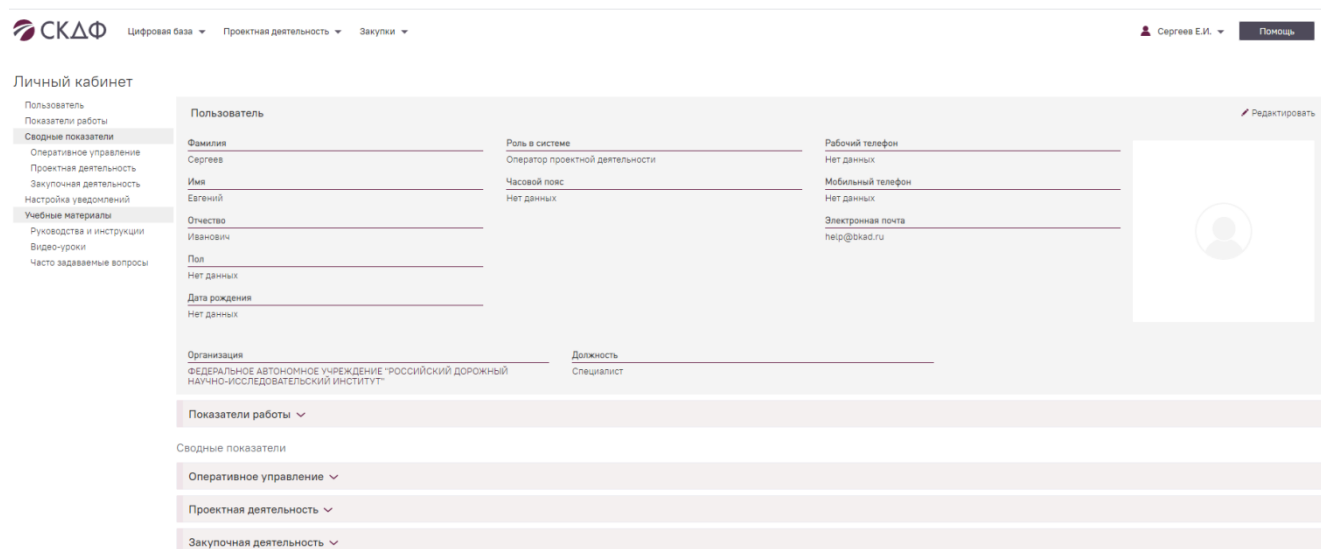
СКДФ Цифровая база ▾ Проектная деятельность ▾ Закупки ▾

Сергеев Е.И. ▾ Помощь

Личный кабинет

Пользователь
Показатели работы
Сводные показатели
Оперативное управление
Проектная деятельность
Закупочная деятельность
Настройка уведомлений
Учебные материалы
Руководства и инструкции
Видео-уроки
Часто задаваемые вопросы

Пользователь

Редактировать

Фамилия
Сергеев

Имя
Евгений

Отчество
Иванович

Пол
Нет данных

Дата рождения
Нет данных

Роль в системе
Оператор проектной деятельности

Часовой пояс
Нет данных

Рабочий телефон
Нет данных

Мобильный телефон
Нет данных

Электронная почта
help@bkad.ru

Организация
ФЕДЕРАЛЬНОЕ АВТОНОМНОЕ УЧРЕЖДЕНИЕ "РОССИЙСКИЙ ДОРОЖНЫЙ НАУЧНО-ИССЛЕДОВАТЕЛЬСКИЙ ИНСТИТУТ"

Должность
Специалист

Показатели работы

Сводные показатели

Оперативное управление

Проектная деятельность

Закупочная деятельность